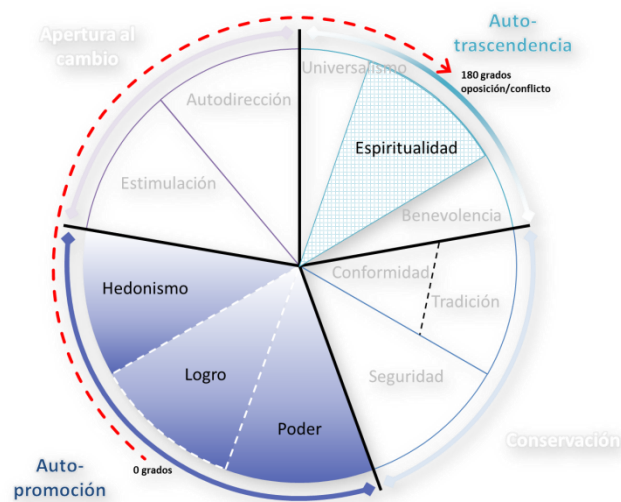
Apertura al cambio

Auto-trascendencia

180 grados oposición/conflicto

Universalismo

Autodirección

Espiritualidad

Estimulación

Benevolencia

Conformidad

Tradición

Hedonismo

Logro

Seguridad

Poder

Conservación

Auto-promoción

0 grados